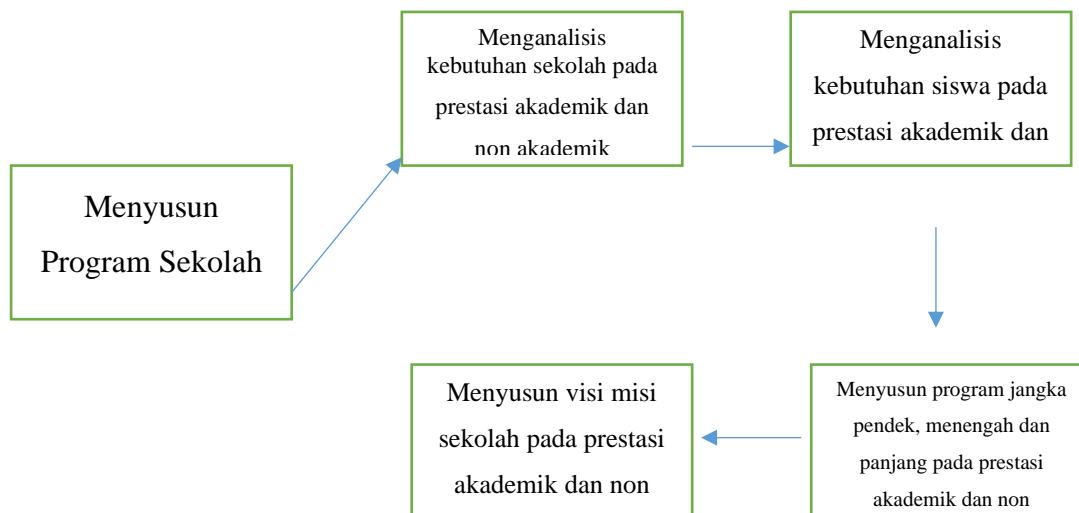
Menyusun Program Sekolah

Menganalisis kebutuhan sekolah pada prestasi akademik dan non akademik

Menganalisis kebutuhan siswa pada prestasi akademik dan

Menyusun program jangka pendek, menengah dan panjang pada prestasi akademik dan non

Menyusun visi misi sekolah pada prestasi akademik dan non